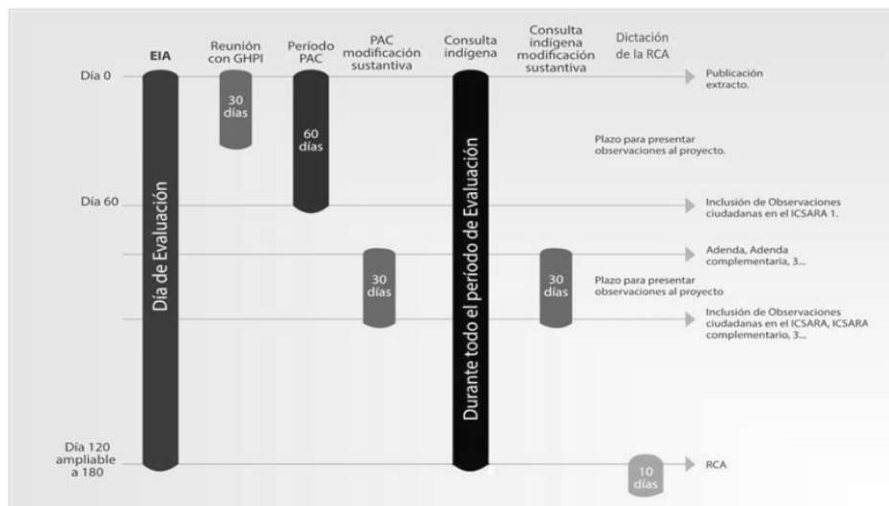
EIA

Reunión con GHPI

Período PAC

PAC modificación sustantiva

Consulta indígena

Consulta indígena modificación sustantiva

Dictación de la RCA

Día 0

30 días

60 días

Publicación extracto.

Plazo para presentar observaciones al proyecto.

Día de Evaluación

Durante todo el período de Evaluación

Día 60

Inclusión de Observaciones ciudadanas en el ICSARA 1.

Adenda, Adenda complementaria, 3...

30 días

30 días

Plazo para presentar observaciones al proyecto

Inclusión de Observaciones ciudadanas en el ICSARA, ICSARA complementario, 3...

Día 120 ampliable a 180

10 días

RCA